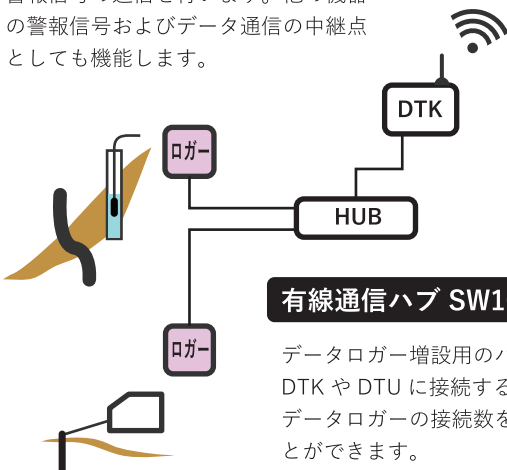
警報信号の送信を行います。他の機器の警報信号およびデータ通信の中継点としても機能します。

DTK

ロガー

HUB

ロガー

有線通信ハブ SW1

データロガー増設用のハ
DTK や DTU に接続する
データロガーの接続数を
とができます。